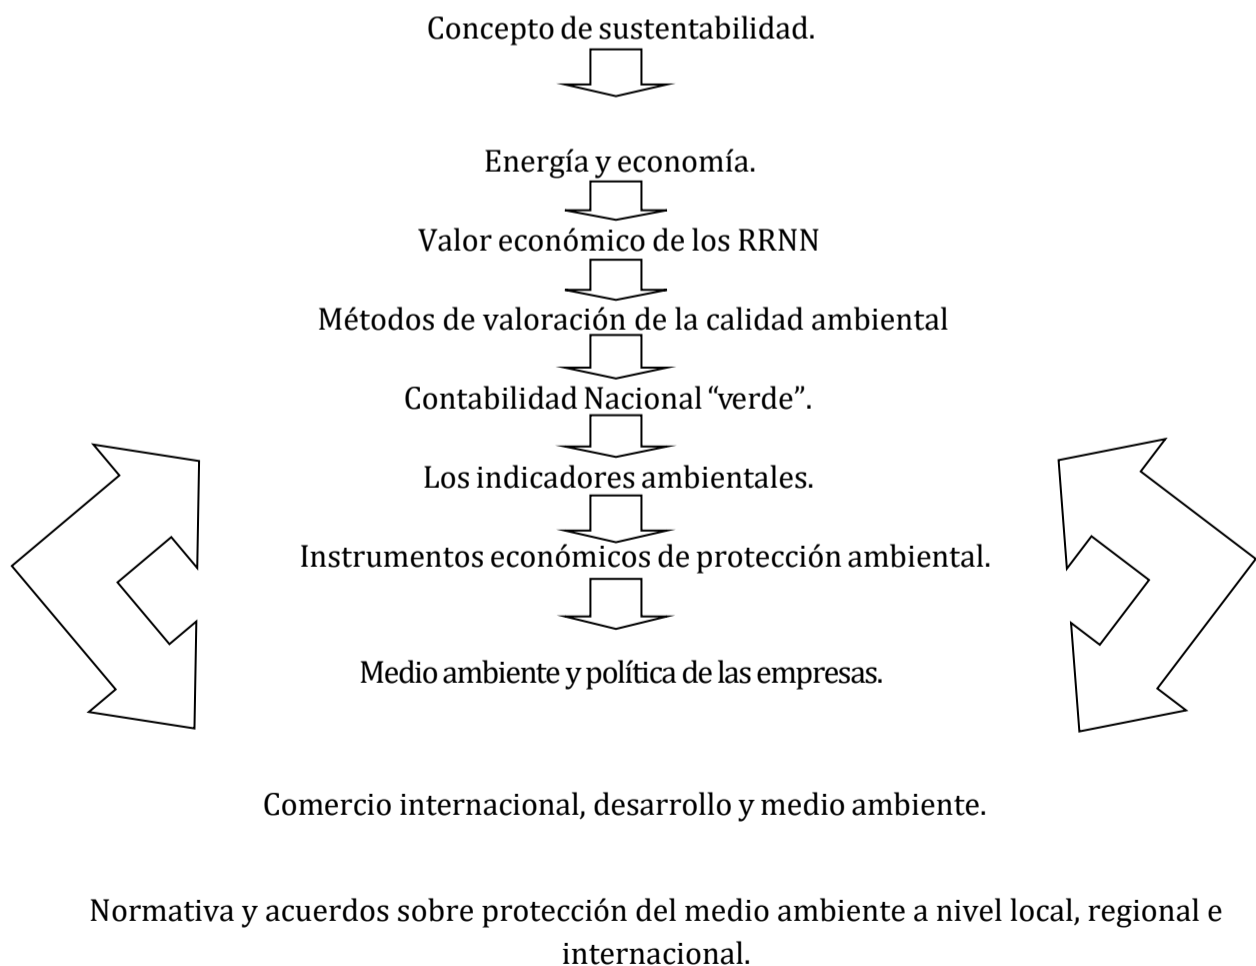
Concepto de sustentabilidad.

Energía y economía.

Valor económico de los RRNN

Métodos de valoración de la calidad ambiental

Contabilidad Nacional "verde".

Los indicadores ambientales.

Instrumentos económicos de protección ambiental.

Medio ambiente y política de las empresas.

Comercio internacional, desarrollo y medio ambiente.

Normativa y acuerdos sobre protección del medio ambiente a nivel local, regional e internacional.